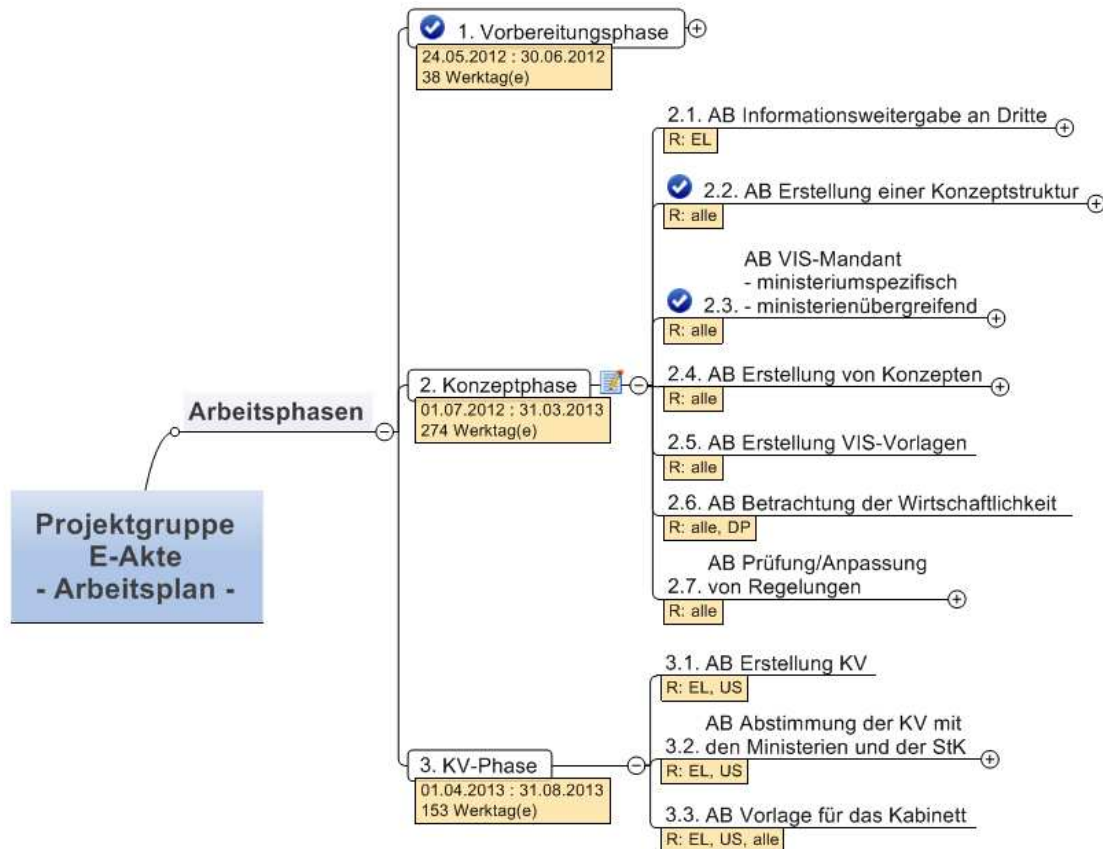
Projektgruppe
E-Akte
- Arbeitsplan -

Arbeitsphasen

1. Vorbereitungsphase
24.05.2012 : 30.06.2012
38 Werktag(e)

2. Konzeptphase
01.07.2012 : 31.03.2013
274 Werktag(e)

2.1. AB Informationsweitergabe an Dritte
R: EL

2.2. AB Erstellung einer Konzeptstruktur
R: alle

2.3. AB VIS-Mandant
- ministeriumspezifisch
- ministerienübergreifend
R: alle

2.4. AB Erstellung von Konzepten
R: alle

2.5. AB Erstellung VIS-Vorlagen
R: alle

2.6. AB Betrachtung der Wirtschaftlichkeit
R: alle, DP

2.7. AB Prüfung/Anpassung von Regelungen
R: alle

3. KV-Phase
01.04.2013 : 31.08.2013
153 Werktag(e)

3.1. AB Erstellung KV
R: EL, US

3.2. AB Abstimmung der KV mit den Ministerien und der StK
R: EL, US

3.3. AB Vorlage für das Kabinett
R: EL, US, alle